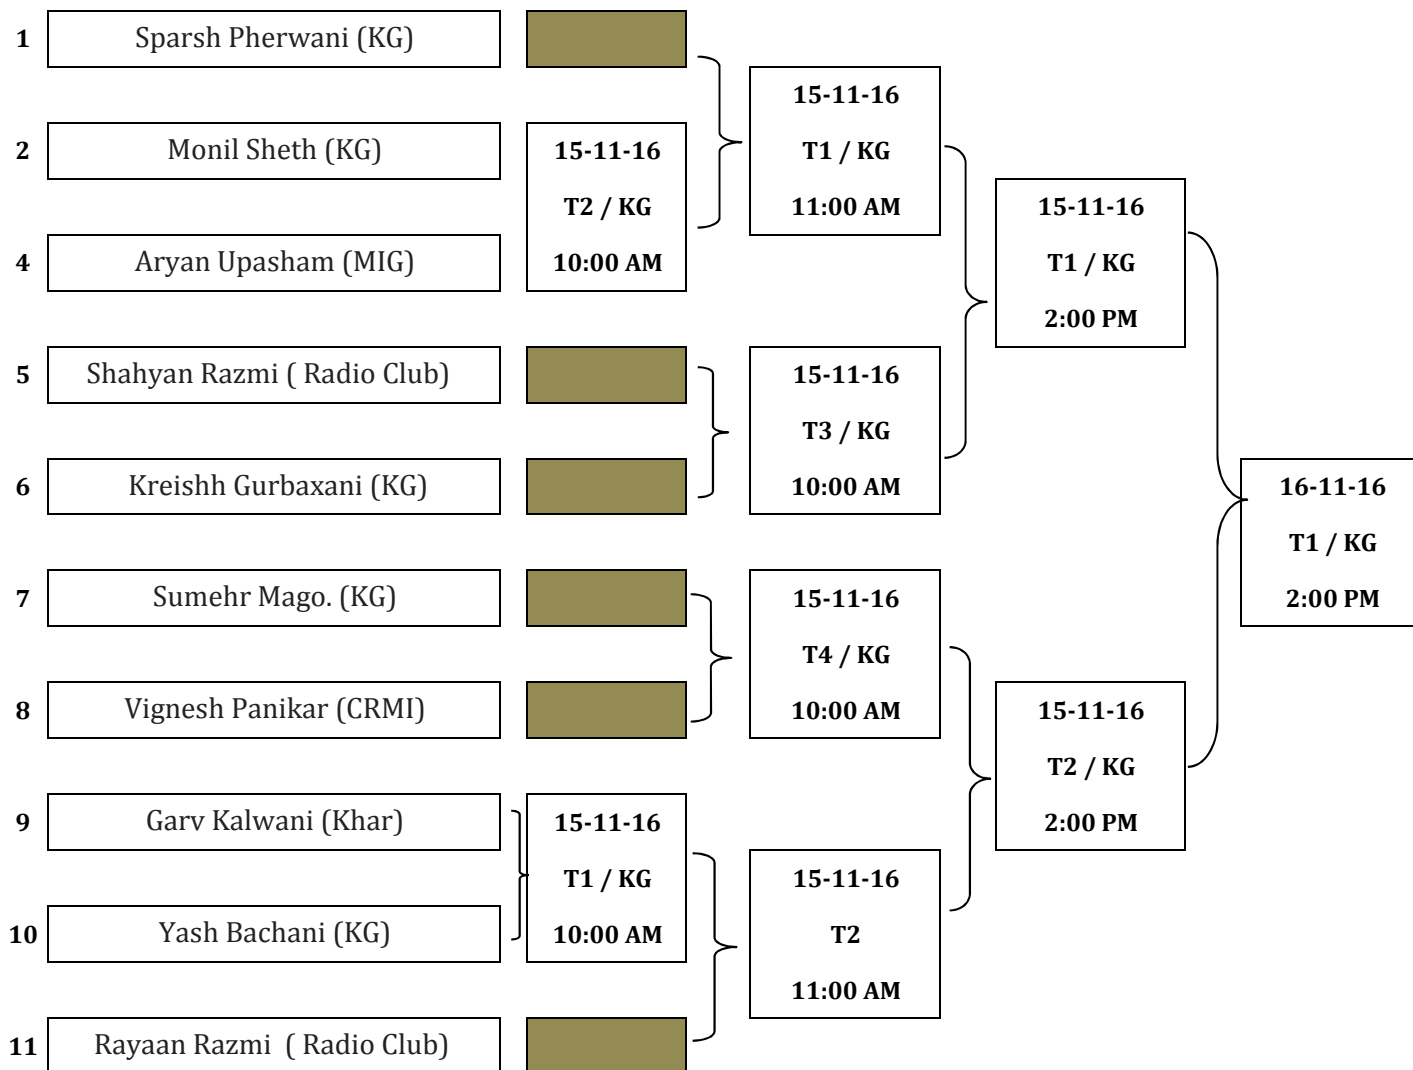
1 Sparsh Pherwani (KG)

2 Monil Sheth (KG)

4 Aryan Upasham (MIG)

5 Shahyan Razmi ( Radio Club)

6 Kreishh Gurbaxani (KG)

7 Sumehr Mago. (KG)

8 Vignesh Panikar (CRMI)

9 Garv Kalwani (Khar)

10 Yash Bachani (KG)

11 Rayaan Razmi ( Radio Club)

15-11-16
T2 / KG
10:00 AM

15-11-16
T1 / KG
10:00 AM

15-11-16
T1 / KG
11:00 AM

15-11-16
T3 / KG
10:00 AM

15-11-16
T4 / KG
10:00 AM

15-11-16
T2
11:00 AM

15-11-16
T1 / KG
2:00 PM

15-11-16
T2 / KG
2:00 PM

16-11-16
T1 / KG
2:00 PM